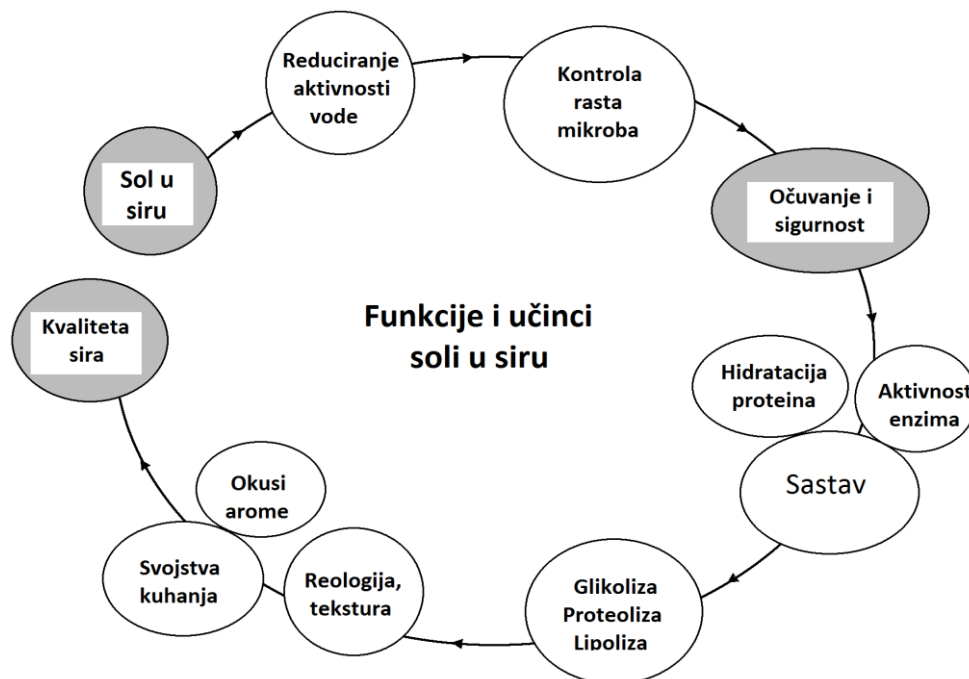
Sol u siru

Reduciranje aktivnosti vode

Kontrola rasta mikroba

Očuvanje i sigurnost

Funkcije i učinci soli u siru

Hidratacija proteina

Aktivnost enzima

Sastav

Glikoliza Proteoliza Lipoliza

Reologija, tekstura

Svojstva kuhanja

Okusi arome

Kvaliteta sira